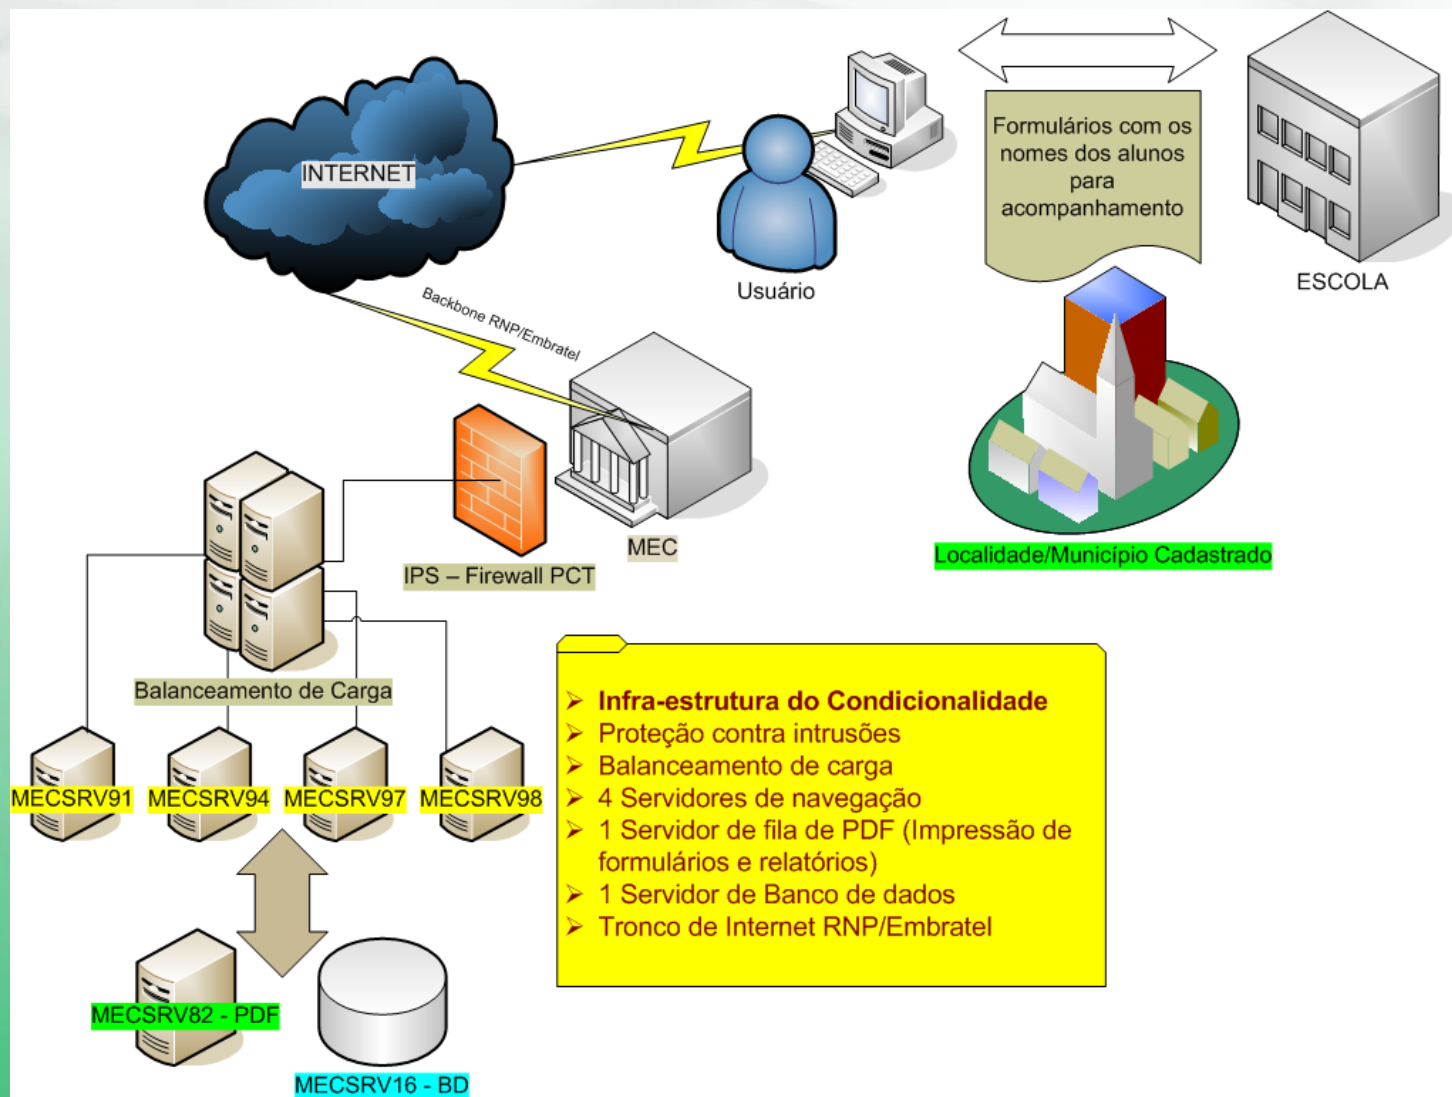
INTERNET

Usuário

Formulários com os nomes dos alunos para acompanhamento

ESCOLA

Backbone RNP/Embratel

MEC

IPS – Firewall PCT

Localidade/Município Cadastrado

Balanceamento de Carga

MECSRV91 MECSRV94 MECSRV97 MECSRV98

➢ Infra-estrutura do Condicionalidade
➢ Proteção contra intrusões
➢ Balanceamento de carga
➢ 4 Servidores de navegação
➢ 1 Servidor de fila de PDF (Impressão de formulários e relatórios)
➢ 1 Servidor de Banco de dados
➢ Tronco de Internet RNP/Embratel

MECSRV82 - PDF

MECSRV16 - BD